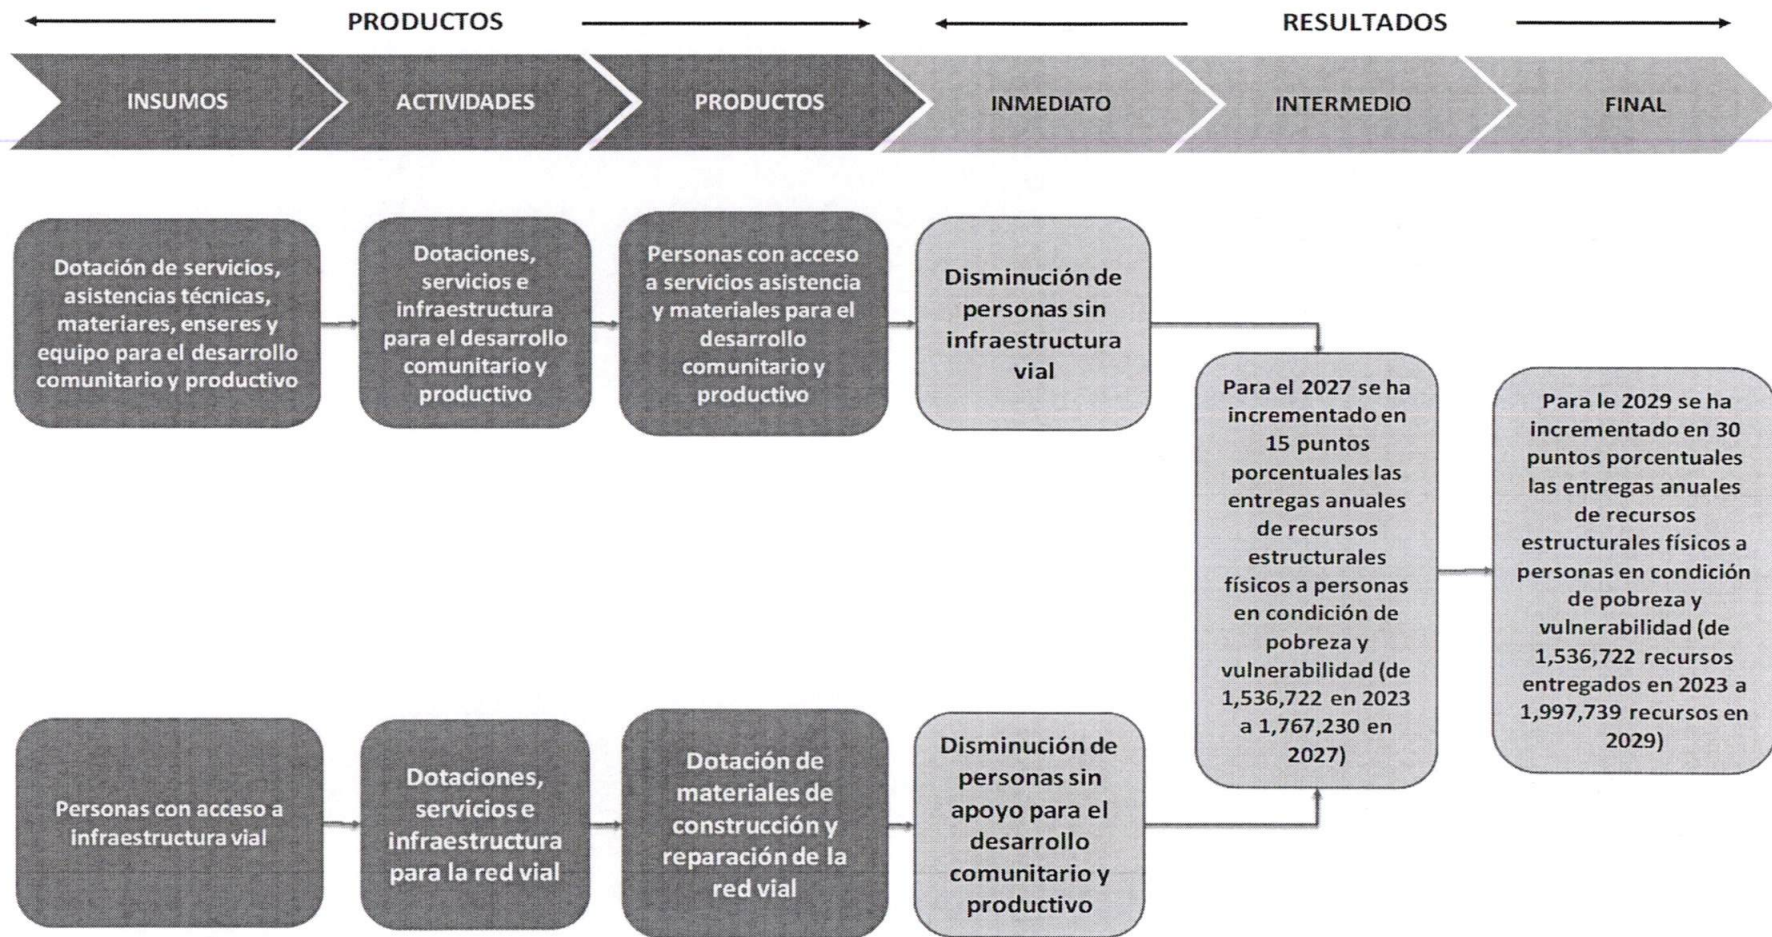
PRODUCTOS

RESULTADOS

INSUMOS

ACTIVIDADES

PRODUCTOS

INMEDIATO

INTERMEDIO

FINAL

Dotación de servicios, asistencias técnicas, materiares, enseres y equipo para el desarrollo comunitario y productivo

Dotaciones, servicios e infraestructura para el desarrollo comunitario y productivo

Personas con acceso a servicios asistencia y materiales para el desarrollo comunitario y productivo

Disminución de personas sin infraestructura vial

Para el 2027 se ha incrementado en 15 puntos porcentuales las entregas anuales de recursos estructurales físicos a personas en condición de pobreza y vulnerabilidad (de 1,536,722 en 2023 a 1,767,230 en 2027)

Para le 2029 se ha incrementado en 30 puntos porcentuales las entregas anuales de recursos estructurales físicos a personas en condición de pobreza y vulnerabilidad (de 1,536,722 recursos entregados en 2023 a 1,997,739 recursos en 2029)

Personas con acceso a infraestructura vial

Dotaciones, servicios e infraestructura para la red vial

Dotación de materiales de construcción y reparación de la red vial

Disminución de personas sin apoyo para el desarrollo comunitario y productivo